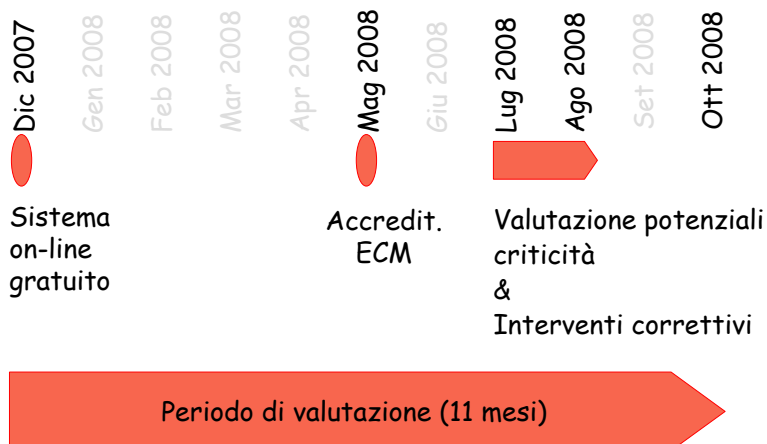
Dic 2007
Gen 2008
Feb 2008
Mar 2008
Apr 2008
Mag 2008
Giu 2008
Lug 2008
Ago 2008
Set 2008
Ott 2008

Sistema on-line gratuito

Accredit. ECM

Valutazione potenziali criticità & Interventi correttivi

Periodo di valutazione (11 mesi)